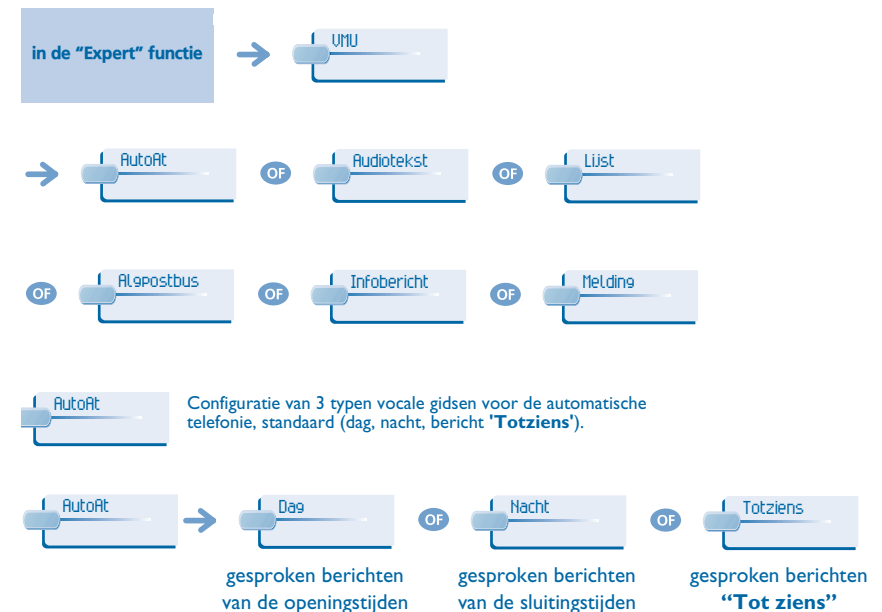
in de "Expert" functie

VMU

AutoAt

OF

Audiotekst

OF

Lijst

OF

Algpostbus

OF

Infobericht

OF

Melding

AutoAt

Configuratie van 3 typen vocale gidsen voor de automatische telefonie, standaard (dag, nacht, bericht '**Totziens**').

AutoAt

Dag

OF

Nacht

OF

Totziens

gesproken berichten van de openingstijden

gesproken berichten van de sluitingstijden

gesproken berichten **"Tot ziens"**